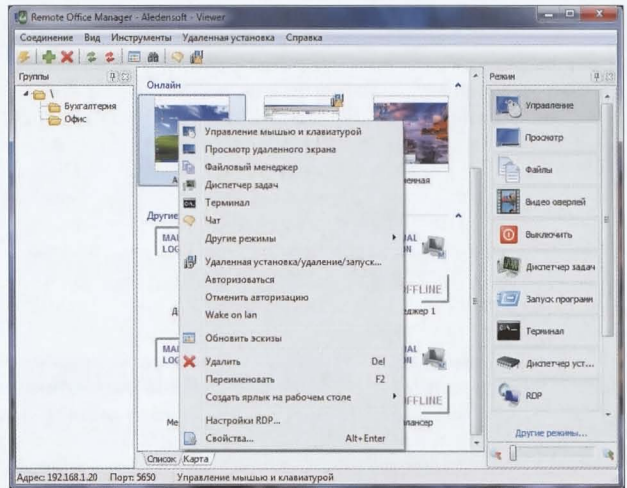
Remote Office Manager - Aledensoft - Viewer

Соединение Вид Инструменты Удаленная установка Справка

Группы

\
Бухгалтерия
Офис

Онлайн

Управление мышью и клавиатурой
Просмотр удаленного экрана
Файловый менеджер
Диспетчер задач
Терминал
Чат
Другие режимы
Удаленная установка/удаление/запуск...
Авторизоваться
Отменить авторизацию
Wake on lan
Обновить эскизы
Удалить Del
Переименовать F2
Создать ярлык на рабочем столе
Настройки RDP...
Свойства... Alt+Enter

Другие

MA
LOC

MA
LOC

Д

Ме

иенная

OFFLINE
джер 1

OFFLINE
лансер

Список Карта

Режим

Управление
Просмотр
Файлы
Видео оверлей
Выключить
Диспетчер задач
Запуск програм
Терминал
Диспетчер уст...
RDP
Другие режимы...

Адрес: 192.168.1.20 Порт: 5650 Управление мышью и клавиатурой